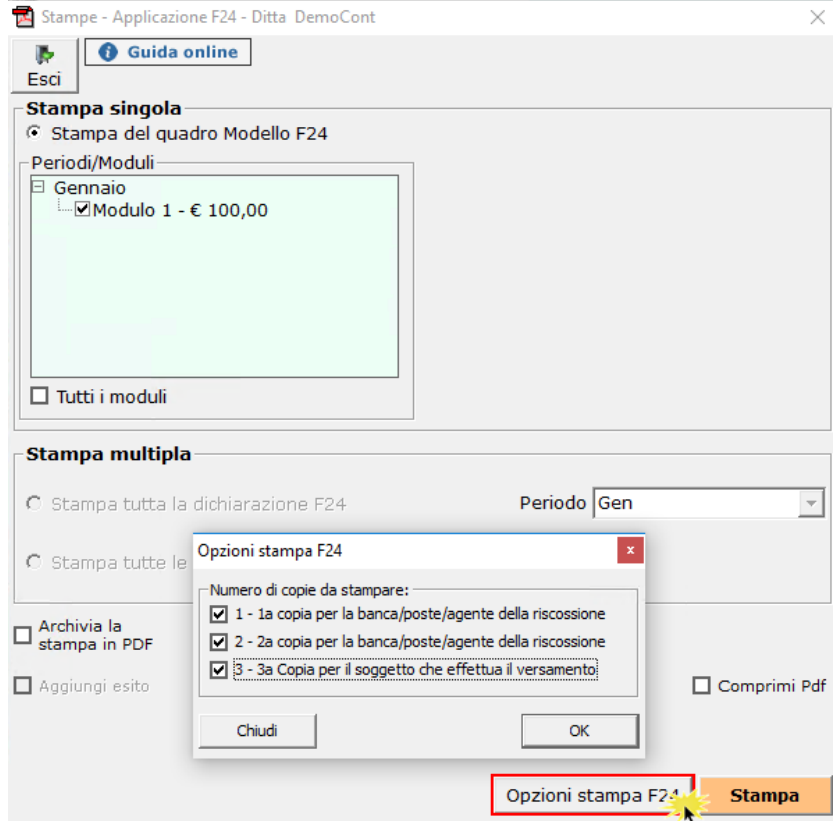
Stampe - Applicazione F24 - Ditta DemoCont

Esci

Guida online

Stampa singola

Stampa del quadro Modello F24

Periodi/Moduli

Gennaio

Modulo 1 - € 100,00

Tutti i moduli

Stampa multipla

Stampa tutta la dichiarazione F24

Periodo Gen

Stampa tutte le

Archivia la stampa in PDF

Aggiungi esito

Comprimi Pdf

Opzioni stampa F24

Numero di copie da stampare:

1 - 1a copia per la banca/poste/agente della riscossione

2 - 2a copia per la banca/poste/agente della riscossione

3 - 3a Copia per il soggetto che effettua il versamento

Chiudi

OK

Opzioni stampa F24

Stampa